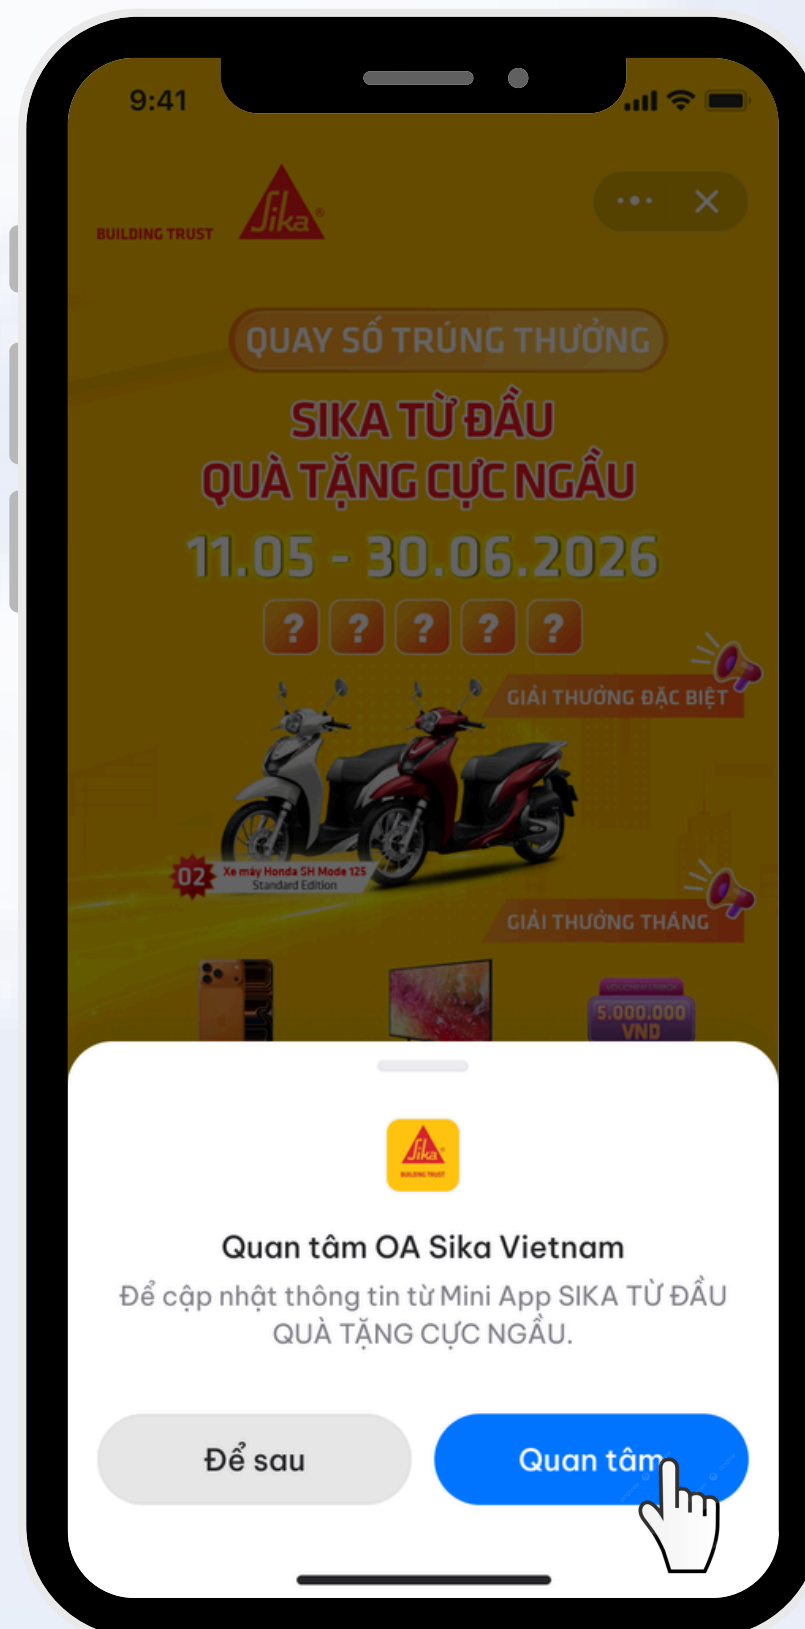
9:41

BUILDING TRUST Sika

QUAY SỐ TRÚNG THƯỞNG

SIKA TỪ ĐẦU
QUÀ TẶNG CỰC NGẦU

11.05 - 30.06.2026

? ? ? ? ?

GIẢI THƯỞNG ĐẶC BIỆT

02 Xe máy Honda SH Mode 125 Standard Edition

GIẢI THƯỞNG THÁNG

5.000.000 VND

Sika BUILDING TRUST

Quan tâm OA Sika Vietnam

Để cập nhật thông tin từ Mini App SIKA TỪ ĐẦU QUÀ TẶNG CỰC NGẦU.

Để sau

Quan tâm